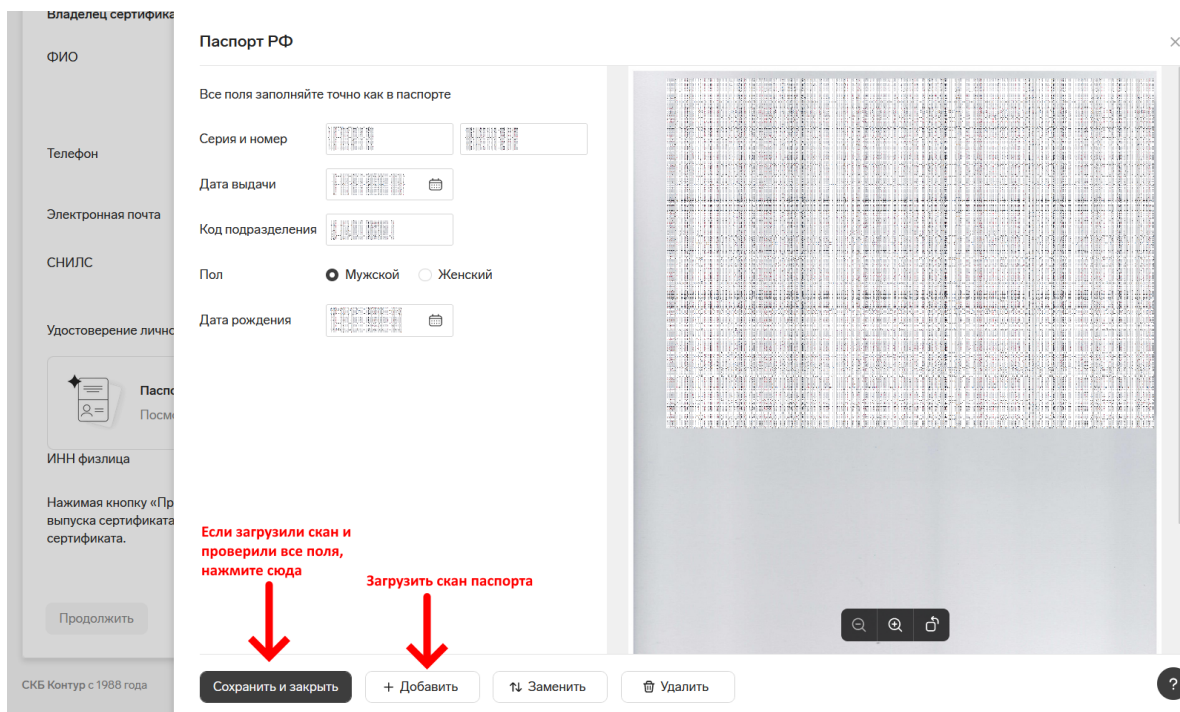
Владелец сертифика

ФИО

Телефон

Электронная почта

СНИЛС

Удостоверение лично

Паспо
Посм

ИНН физлица

Нажимая кнопку «Пр выпуска сертификата сертификата.

Продолжить

СКБ Контур с 1988 года

Паспорт РФ

Все поля заполняйте точно как в паспорте

Серия и номер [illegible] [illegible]

Дата выдачи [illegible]

Код подразделения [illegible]

Пол Мужской Женский

Дата рождения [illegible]

Если загрузили скан и проверили все поля, нажмите сюда

Загрузить скан паспорта

Сохранить и закрыть

+ Добавить

Заменить

Удалить

?